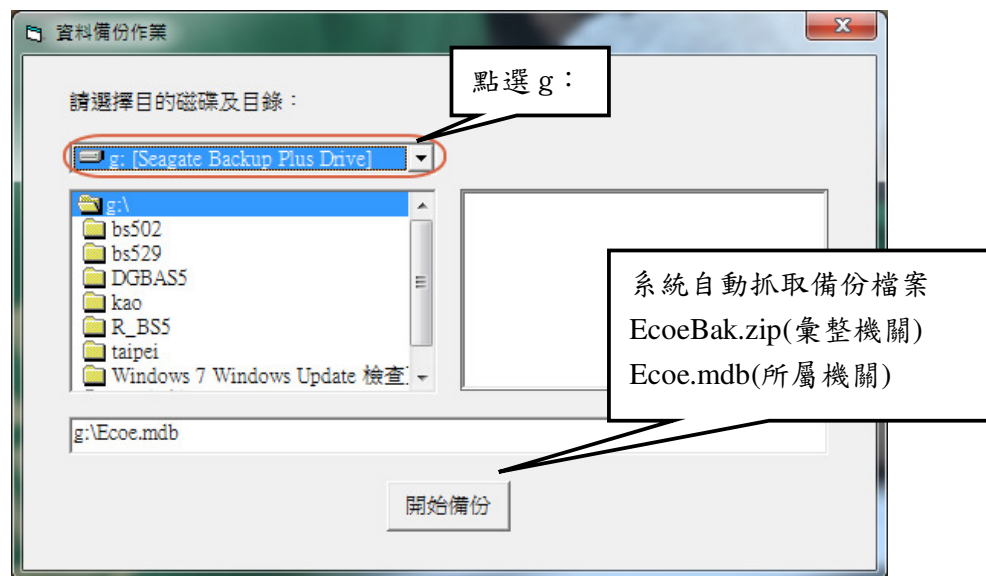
資料備份作業

請選擇目的磁碟及目錄：

點選 g：

g: [Seagate Backup Plus Drive]

g:\
bs502
bs529
DGBAS5
kao
R_BS5
taipei
Windows 7 Windows Update 檢查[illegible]

系統自動抓取備份檔案
EcoeBak.zip(彙整機關)
Ecoe.mdb(所屬機關)

g:\Ecoe.mdb

開始備份